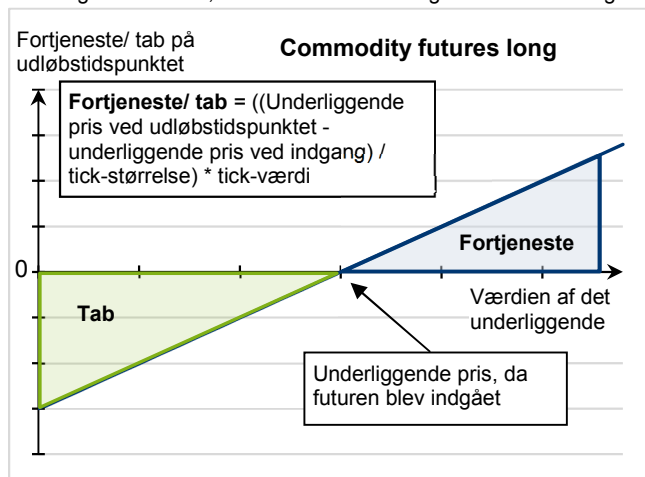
Fortjeneste/ tab på udløbstidspunktet

Commodity futures long

**Fortjeneste/ tab** = ((Underliggende pris ved udløbstidspunktet - underliggende pris ved indgang) / tick-størrelse) * tick-værdi

Fortjeneste

0

Tab

Værdien af det underliggende

Underliggende pris, da futuren blev indgået